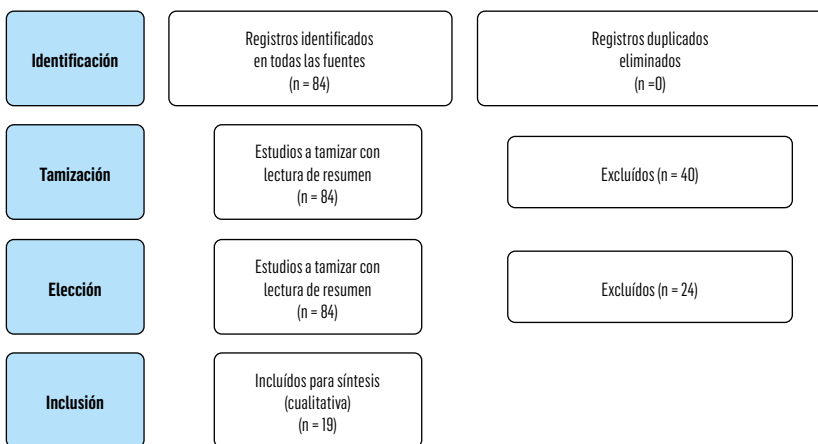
Identificación

Registros identificados en todas las fuentes (n = 84)

Registros duplicados eliminados (n =0)

Tamización

Estudios a tamizar con lectura de resumen (n = 84)

Excluídos (n = 40)

Elección

Estudios a tamizar con lectura de resumen (n = 84)

Excluídos (n = 24)

Inclusión

Incluídos para síntesis (cualitativa) (n = 19)